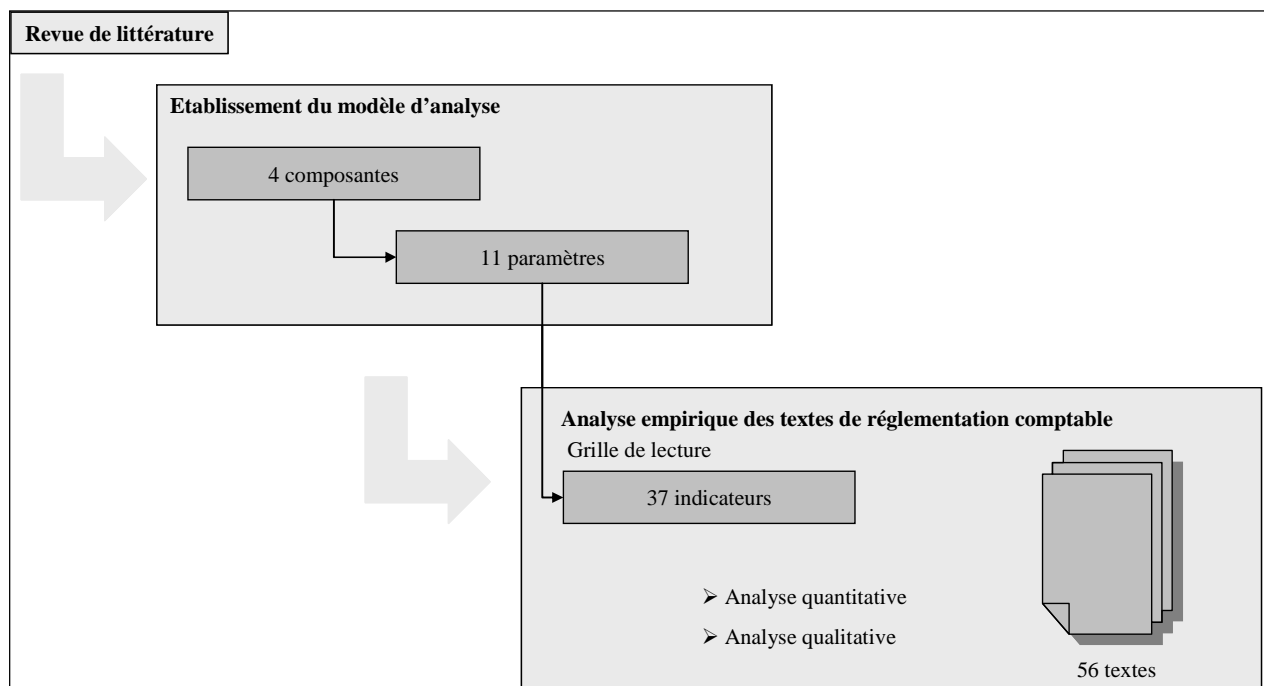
Revue de littérature

Etablissement du modèle d'analyse

4 composantes

11 paramètres

Analyse empirique des textes de réglementation comptable

Grille de lecture

37 indicateurs

➢ Analyse quantitative

➢ Analyse qualitative

56 textes